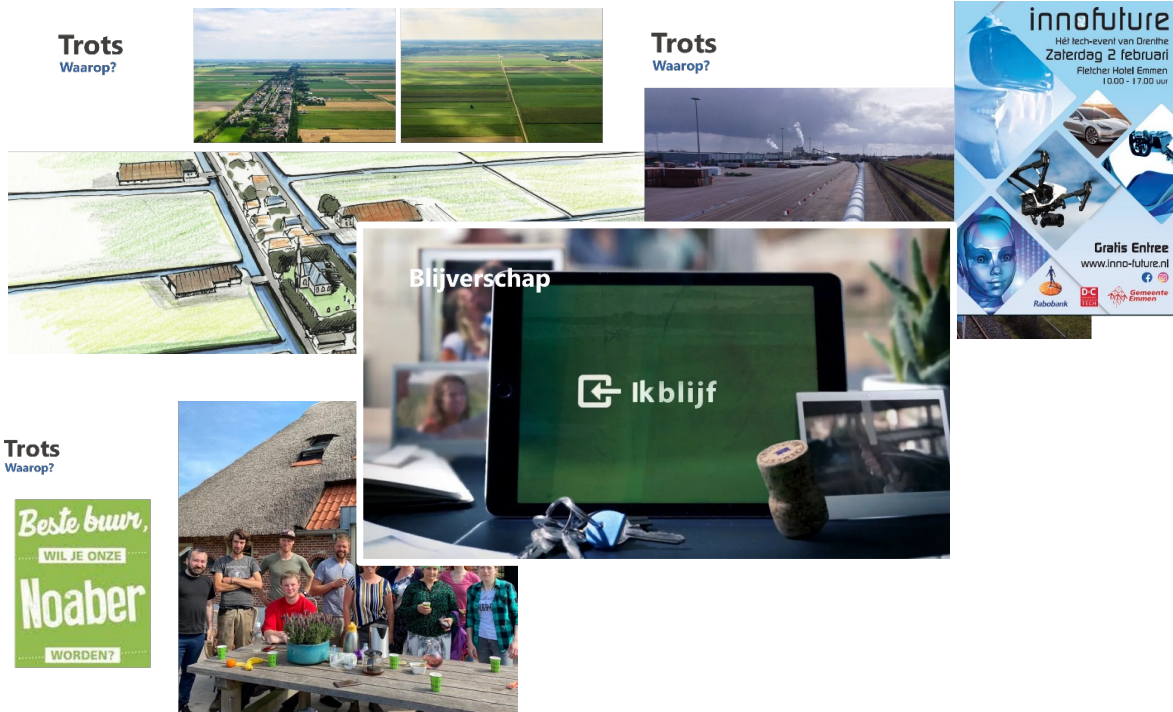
Trots
Waarop?

Trots
Waarop?

innofuture
Hét tech-event van Drenthe
Zaterdag 2 februari
Fletcher Hotel Emmen
10.00 - 17.00 uur

Gratis Entree
www.inno-future.nl

Rabobank
D-C TECH
Gemeente Emmen

Blijverschap

Ikblijf

Trots
Waarop?

Beste buur,
WIL JE ONZE
Noaber
WORDEN?